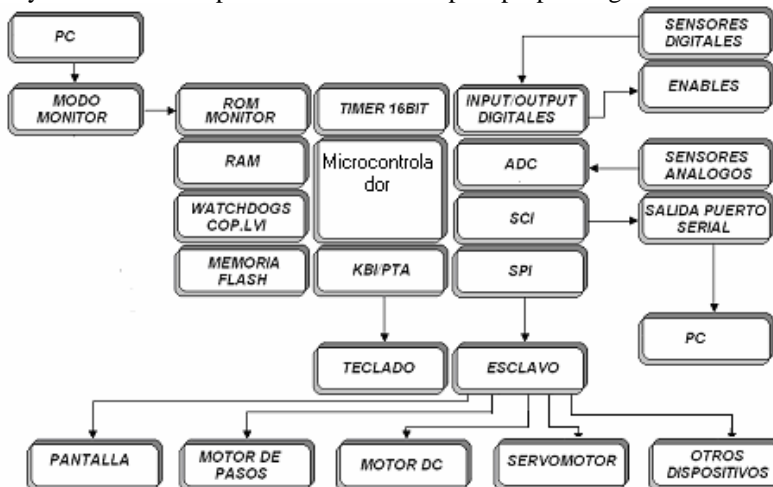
PC

MODO MONITOR

ROM MONITOR

TIMER 16BIT

INPUT/OUTPUT DIGITALES

SENSORES DIGITALES

ENABLES

RAM

Microcontrolador

ADC

SENSORES ANALOGOS

WATCHDOGS COP.LVI

SCI

SALIDA PUERTO SERIAL

MEMORIA FLASH

KBI/PTA

SPI

PC

TECLADO

ESCLAVO

PANTALLA

MOTOR DE PASOS

MOTOR DC

SERVOMOTOR

OTROS DISPOSITIVOS